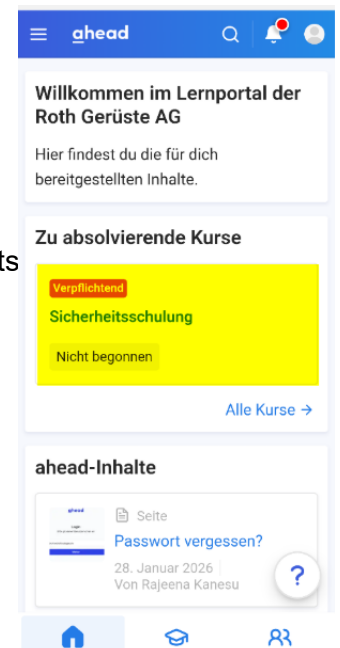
ahead

Willkommen im Lernportal der Roth Gerüste AG

Hier findest du die für dich bereitgestellten Inhalte.

ts

Zu absolvierende Kurse

Verpflichtend

Sicherheitsschulung

Nicht begonnen

Alle Kurse →

ahead-Inhalte

ahead

Login

Seite

Passwort vergessen?

28. Januar 2026

Von Rajeena Kanesu

?